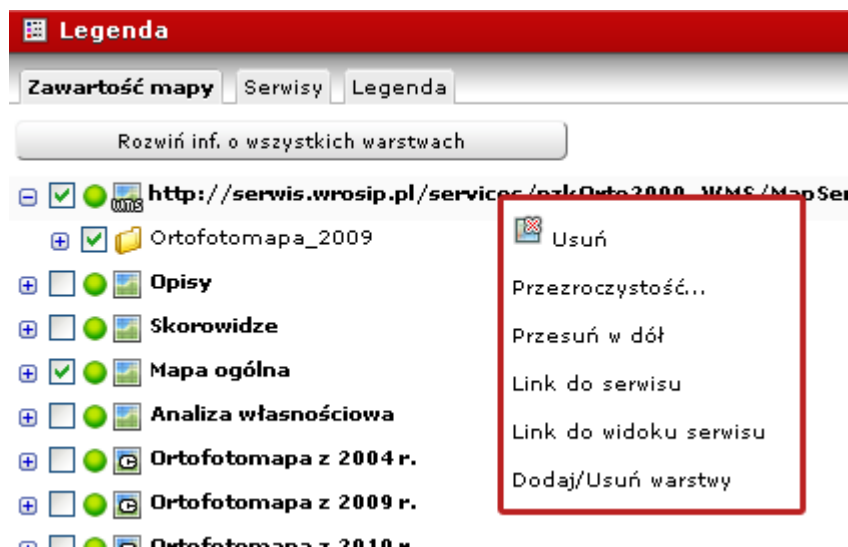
Legenda

Zawartość mapy | Serwisy | Legenda

Rozwiń inf. o wszystkich warstwach

http://serwis.wrosip.pl/services/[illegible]

Ortofotomapa_2009

Opisy

Skorowidze

Mapa ogólna

Analiza własnościowa

Ortofotomapa z 2004 r.

Ortofotomapa z 2009 r.

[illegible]

Usuń

Przezroczystość...

Przesuń w dół

Link do serwisu

Link do widoku serwisu

Dodaj/Usuń warstwy